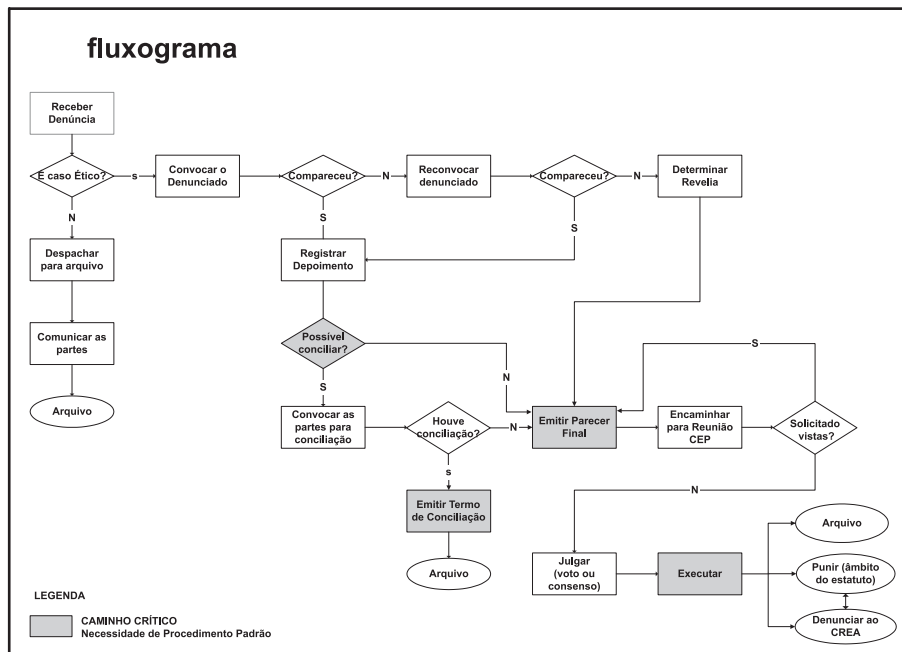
fluxograma

Receber Denúncia

E caso Ético?

s

N

Despachar para arquivo

Comunicar as partes

Arquivo

Convocar o Denunciado

Compareceu?

N

S

Reconvocar denunciado

Compareceu?

N

S

Determinar Revelia

Registrar Depoimento

Possível conciliar?

N

S

Convocar as partes para conciliação

Houve conciliação?

N

s

Emitir Termo de Conciliação

Arquivo

Emitir Parecer Final

Encaminhar para Reunião CEP

Solicitado vistas?

S

N

Julgar (voto ou consenso)

Executar

Arquivo

Punir (âmbito do estatuto)

Denunciar ao CREA

LEGENDA

CAMINHO CRÍTICO
Necessidade de Procedimento Padrão